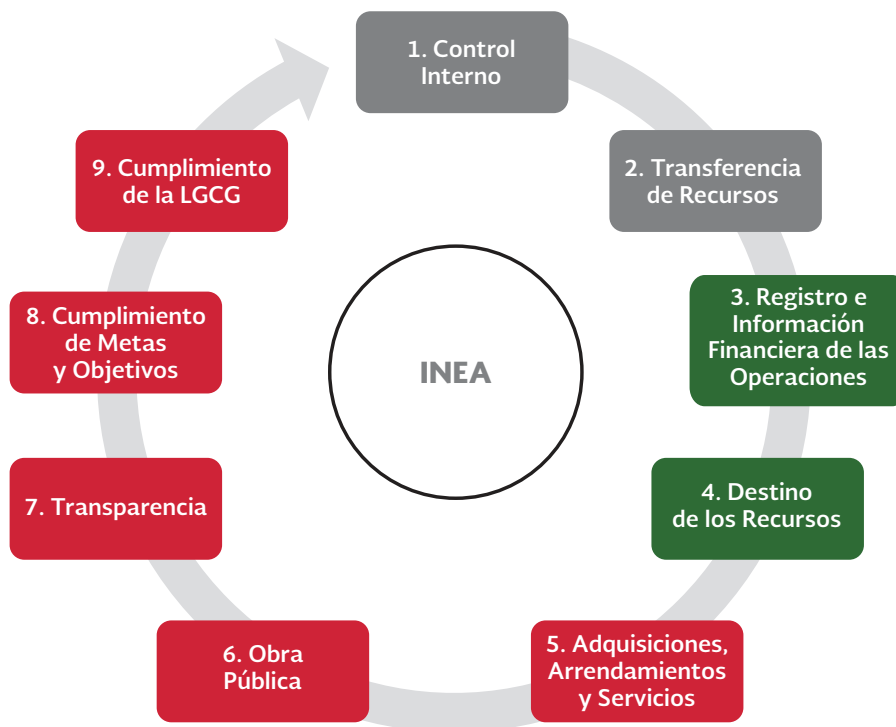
1. Control Interno

2. Transferencia de Recursos

3. Registro e Información Financiera de las Operaciones

4. Destino de los Recursos

5. Adquisiciones, Arrendamientos y Servicios

6. Obra Pública

7. Transparencia

8. Cumplimiento de Metas y Objetivos

9. Cumplimiento de la LGCG

INEA